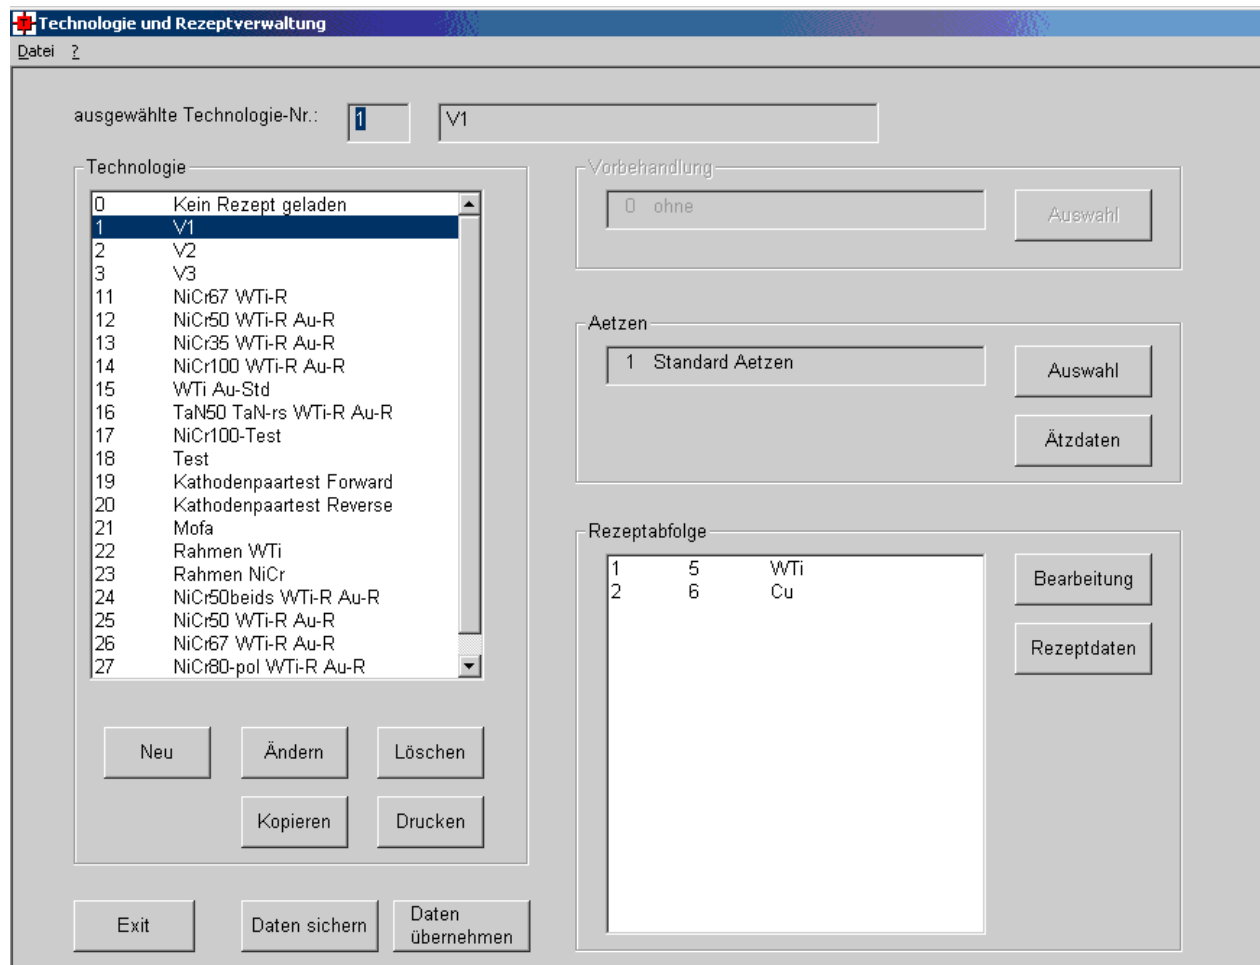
Technologie und Rezeptverwaltung

Datei ?

ausgewählte Technologie-Nr.: 1 V1

Technologie

| | |
|---|---|
| 0 | Kein Rezept geladen |
| 1 | V1 |
| 2 | V2 |
| 3 | V3 |
| 11 | NiCr67 WTi-R |
| 12 | NiCr50 WTi-R Au-R |
| 13 | NiCr35 WTi-R Au-R |
| 14 | NiCr100 WTi-R Au-R |
| 15 | WTi Au-Std |
| 16 | TaN50 TaN-rs WTi-R Au-R |
| 17 | NiCr100-Test |
| 18 | Test |
| 19 | Kathodenpaartest Forward |
| 20 | Kathodenpaartest Reverse |
| 21 | Mofa |
| 22 | Rahmen WTi |
| 23 | Rahmen NiCr |
| 24 | NiCr50beids WTi-R Au-R |
| 25 | NiCr50 WTi-R Au-R |
| 26 | NiCr67 WTi-R Au-R |
| 27 | NiCr80-pol WTi-R Au-R |

Neu Ändern Löschen

Kopieren Drucken

Vorbehandlung

0 ohne

Auswahl

Aetzen

1 Standard Aetzen

Auswahl

Ätzdaten

Rezeptabfolge

| | | |
|---|---|---|
| 1 | 5 | WTi |
| 2 | 6 | Cu |

Bearbeitung

Rezeptdaten

Exit Daten sichern Daten übernehmen